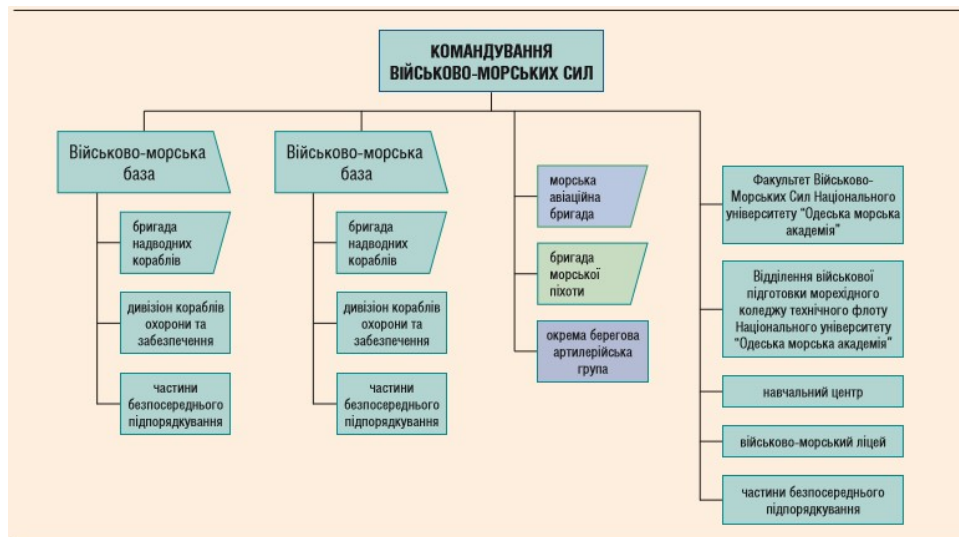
КОМАНДУВАННЯ ВІЙСЬКОВО-МОРСЬКИХ СИЛ

Військово-морська база

бригада надводних кораблів

дивізіон кораблів охорони та забезпечення

частини безпосереднього підпорядкування

Військово-морська база

бригада надводних кораблів

дивізіон кораблів охорони та забезпечення

частини безпосереднього підпорядкування

морська авіаційна бригада

бригада морської піхоти

окрема берегова артилерійська група

Факультет Військово-Морських Сил Національного університету "Одеська морська академія"

Відділення військової підготовки морехідного коледжу технічного флоту Національного університету "Одеська морська академія"

навчальний центр

військово-морський ліцей

частини безпосереднього підпорядкування